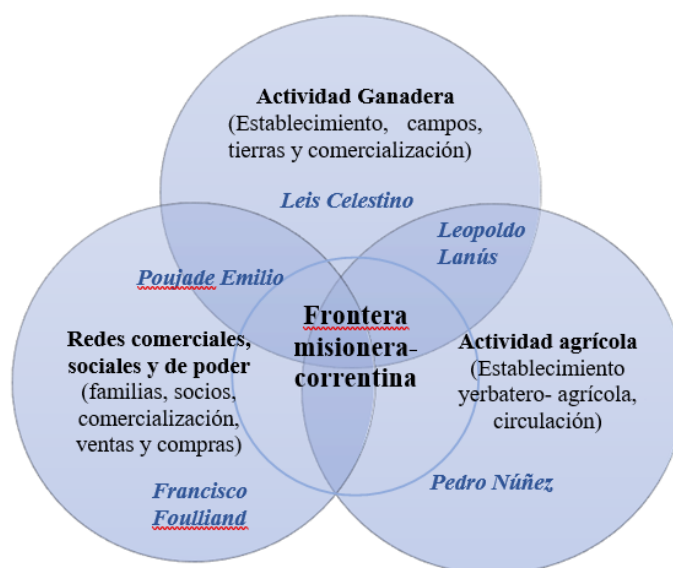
Actividad Ganadera
(Establecimiento, campos, tierras y comercialización)

Leis Celestino

Leopoldo Lanús

Poujade Emilio

Frontera misionera-correntina

Redes comerciales, sociales y de poder
(familias, socios, comercialización, ventas y compras)

Actividad agrícola
(Establecimiento yerbatero- agrícola, circulación)

Francisco Foulliand

Pedro Núñez